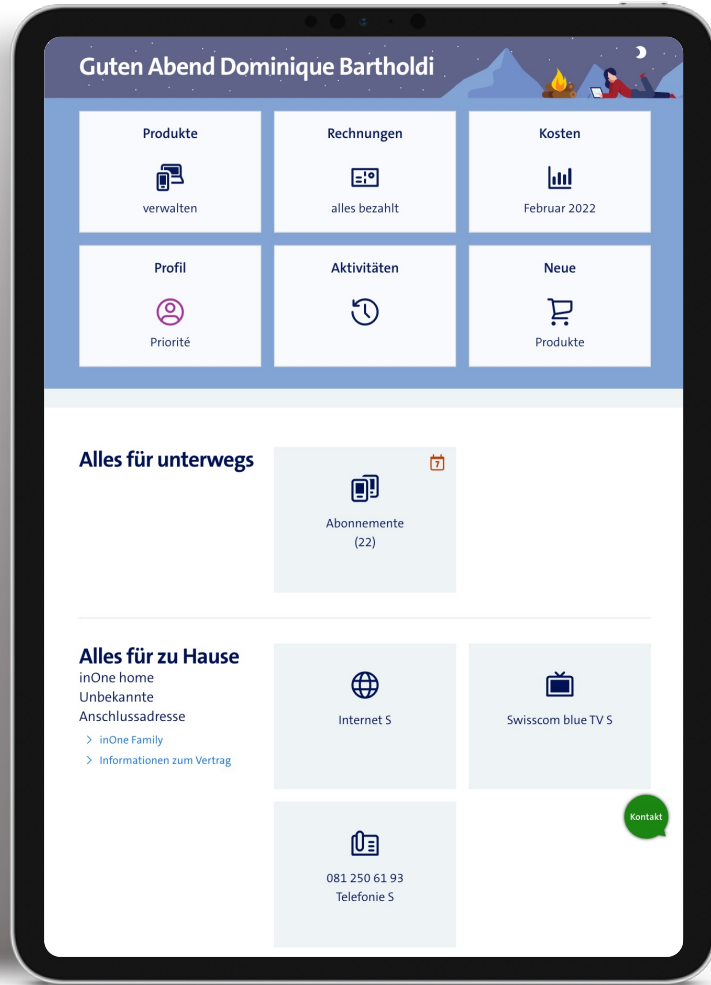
Guten Abend Dominique Bartholdi

Produkte
verwalten

Rechnungen
alles bezahlt

Kosten
Februar 2022

Profil
Priorité

Aktivitäten

Neue
Produkte

Alles für unterwegs

7

Abonnemente
(22)

Alles für zu Hause
inOne home
Unbekannte
Anschlussadresse

> inOne Family
> Informationen zum Vertrag

Internet S

Swisscom blue TV S

Kontakt

081 250 61 93
Telefonie S